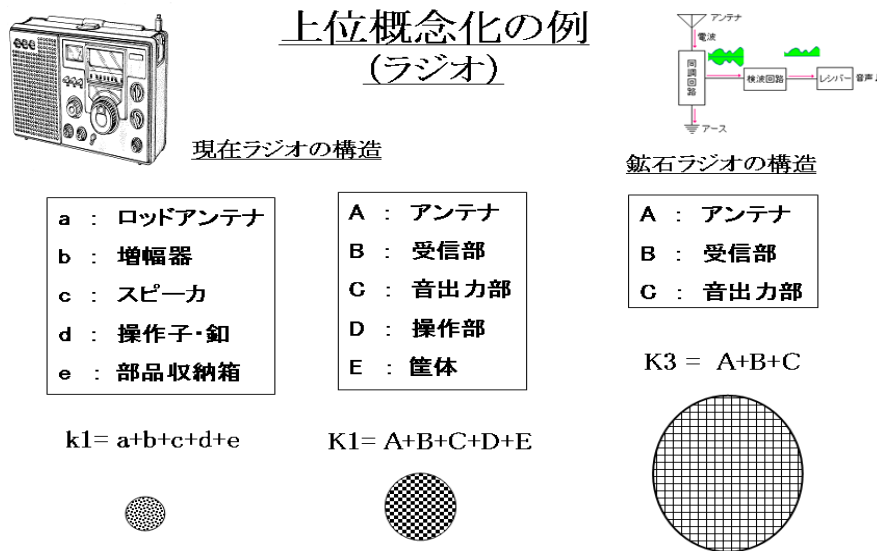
上位概念化の例
(ラジオ)

アンテナ
電波
同調回路
検波回路
レシバー
音声
アース

現在ラジオの構造

鉱石ラジオの構造

a : ロッドアンテナ
b : 増幅器
c : スピーカ
d : 操作子・釦
e : 部品収納箱

A : アンテナ
B : 受信部
C : 音出力部
D : 操作部
E : 筐体

A : アンテナ
B : 受信部
C : 音出力部

K3 = A+B+C

k1= a+b+c+d+e

K1= A+B+C+D+E